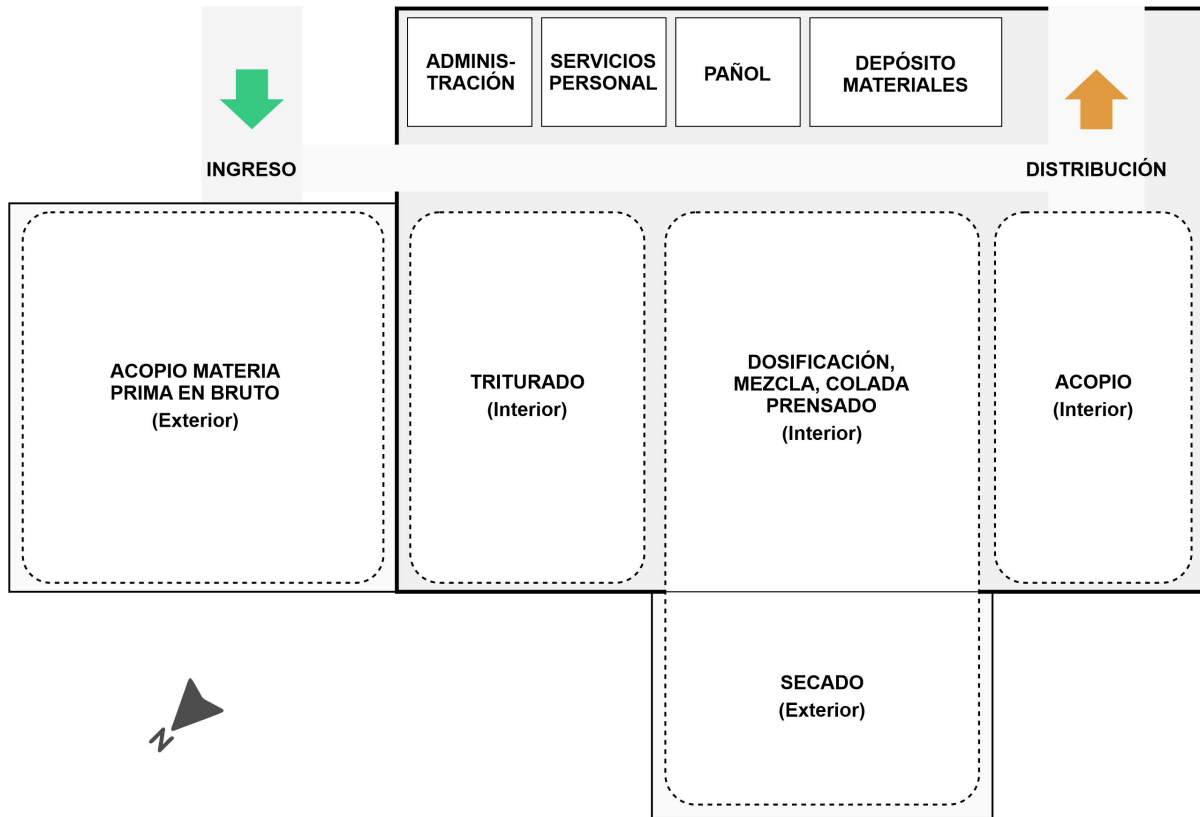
ADMINISTRACIÓN

SERVICIOS PERSONAL

PAÑOL

DEPÓSITO MATERIALES

INGRESO

DISTRIBUCIÓN

ACOPIO MATERIA PRIMA EN BRUTO
(Exterior)

TRITURADO
(Interior)

DOSIFICACIÓN, MEZCLA, COLADA PRENSADO
(Interior)

ACOPIO
(Interior)

SECADO
(Exterior)

N